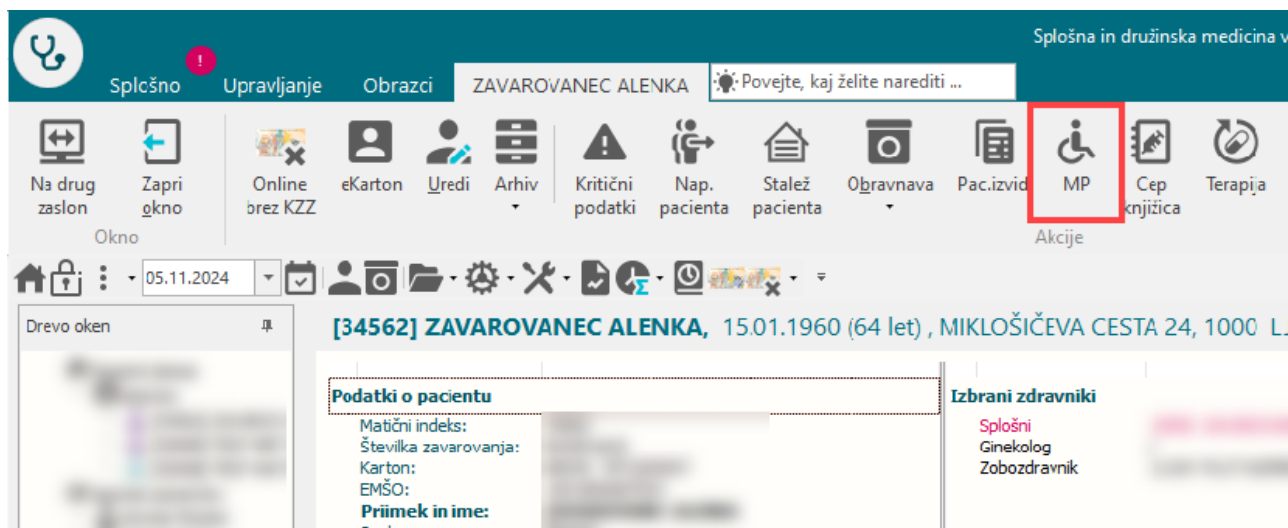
Splošna in družinska medicina v

!

Splošno Upravljanje Obrazci ZAVAROVANEC ALENKA Povejte, kaj želite narediti ...

Na drug zaslon
Zapri okno
Okno

Online brez KZZ
eKarton
Uredi
Arhiv
Kritični podatki
Nap. pacienta
Stalež pacienta
Obravnava
Pac.izvid
MP
Cep knjižica
Terapija
Akcije

05.11.2024

Drevo oken

[34562] ZAVAROVANEC ALENKA, 15.01.1960 (64 let) , MIKLOŠIČEVA CESTA 24, 1000 L

Podatki o pacientu
Matični indeks:
Številka zavarovanja:
Karton:
EMŠO:
Priimek in ime:

Izbrani zdravniki
Splošni
Ginekolog
Zobozdravnik